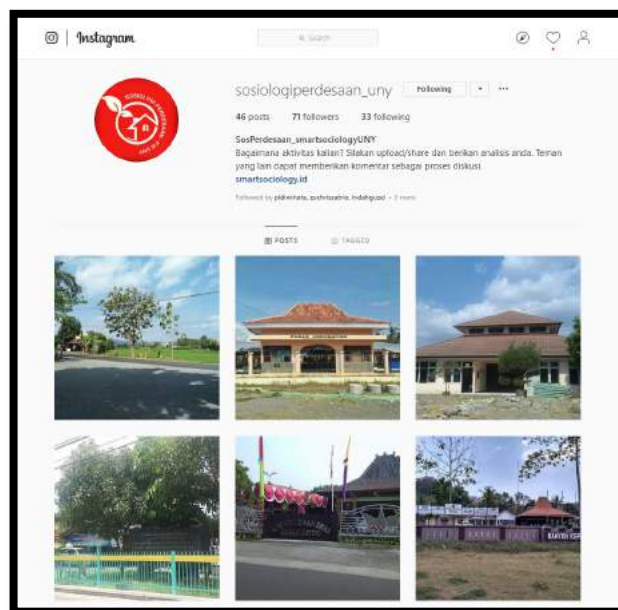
Instagram

Search

sosiologiperdesaan_uny Following

46 posts 71 followers 33 following

SosPerdesaan_smartsociologyUNY
Bagaimana aktivitas kalian? Silakan upload/share dan berikan analisis anda. Teman yang lain dapat memberikan komentar sebagai proses diskusi
smartsociology.id

Followed by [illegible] + 2 more

POSTS TAGGED